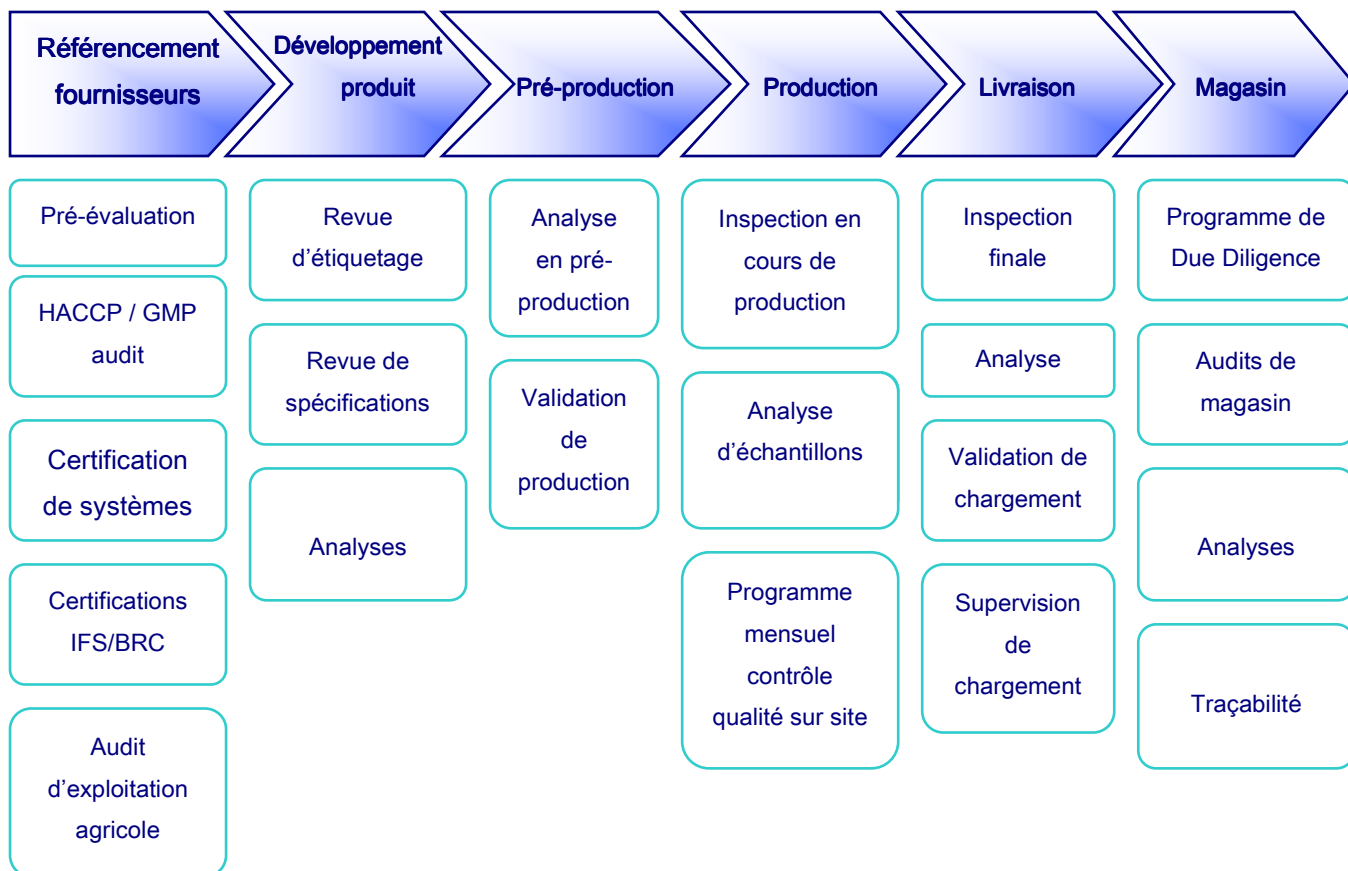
Référencement fournisseurs

Pré-évaluation

HACCP / GMP audit

Certification de systèmes

Certifications IFS/BRC

Audit d'exploitation agricole

Développement produit

Revue d'étiquetage

Revue de spécifications

Analyses

Pré-production

Analyse en pré-production

Validation de production

Production

Inspection en cours de production

Analyse d'échantillons

Programme mensuel contrôle qualité sur site

Livraison

Inspection finale

Analyse

Validation de chargement

Supervision de chargement

Magasin

Programme de Due Diligence

Audits de magasin

Analyses

Traçabilité